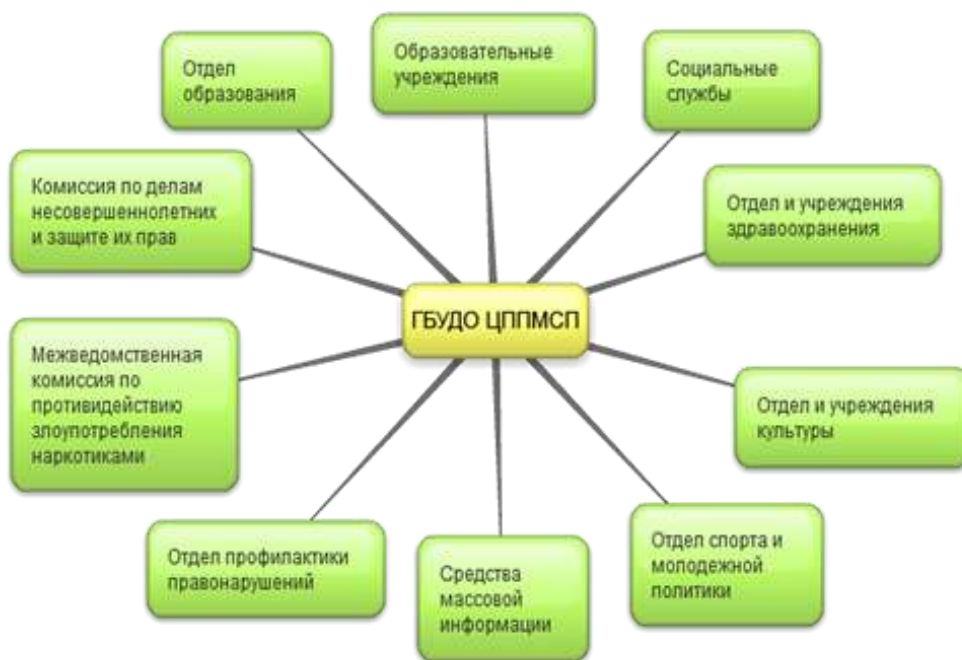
Отдел образования

Образовательные учреждения

Социальные службы

Комиссия по делам несовершеннолетних и защите их прав

Отдел и учреждения здравоохранения

ГБУДО ЦППМСП

Межведомственная комиссия по противидействию злоупотребления наркотиками

Отдел и учреждения культуры

Отдел профилактики правонарушений

Средства массовой информации

Отдел спорта и молодежной политики